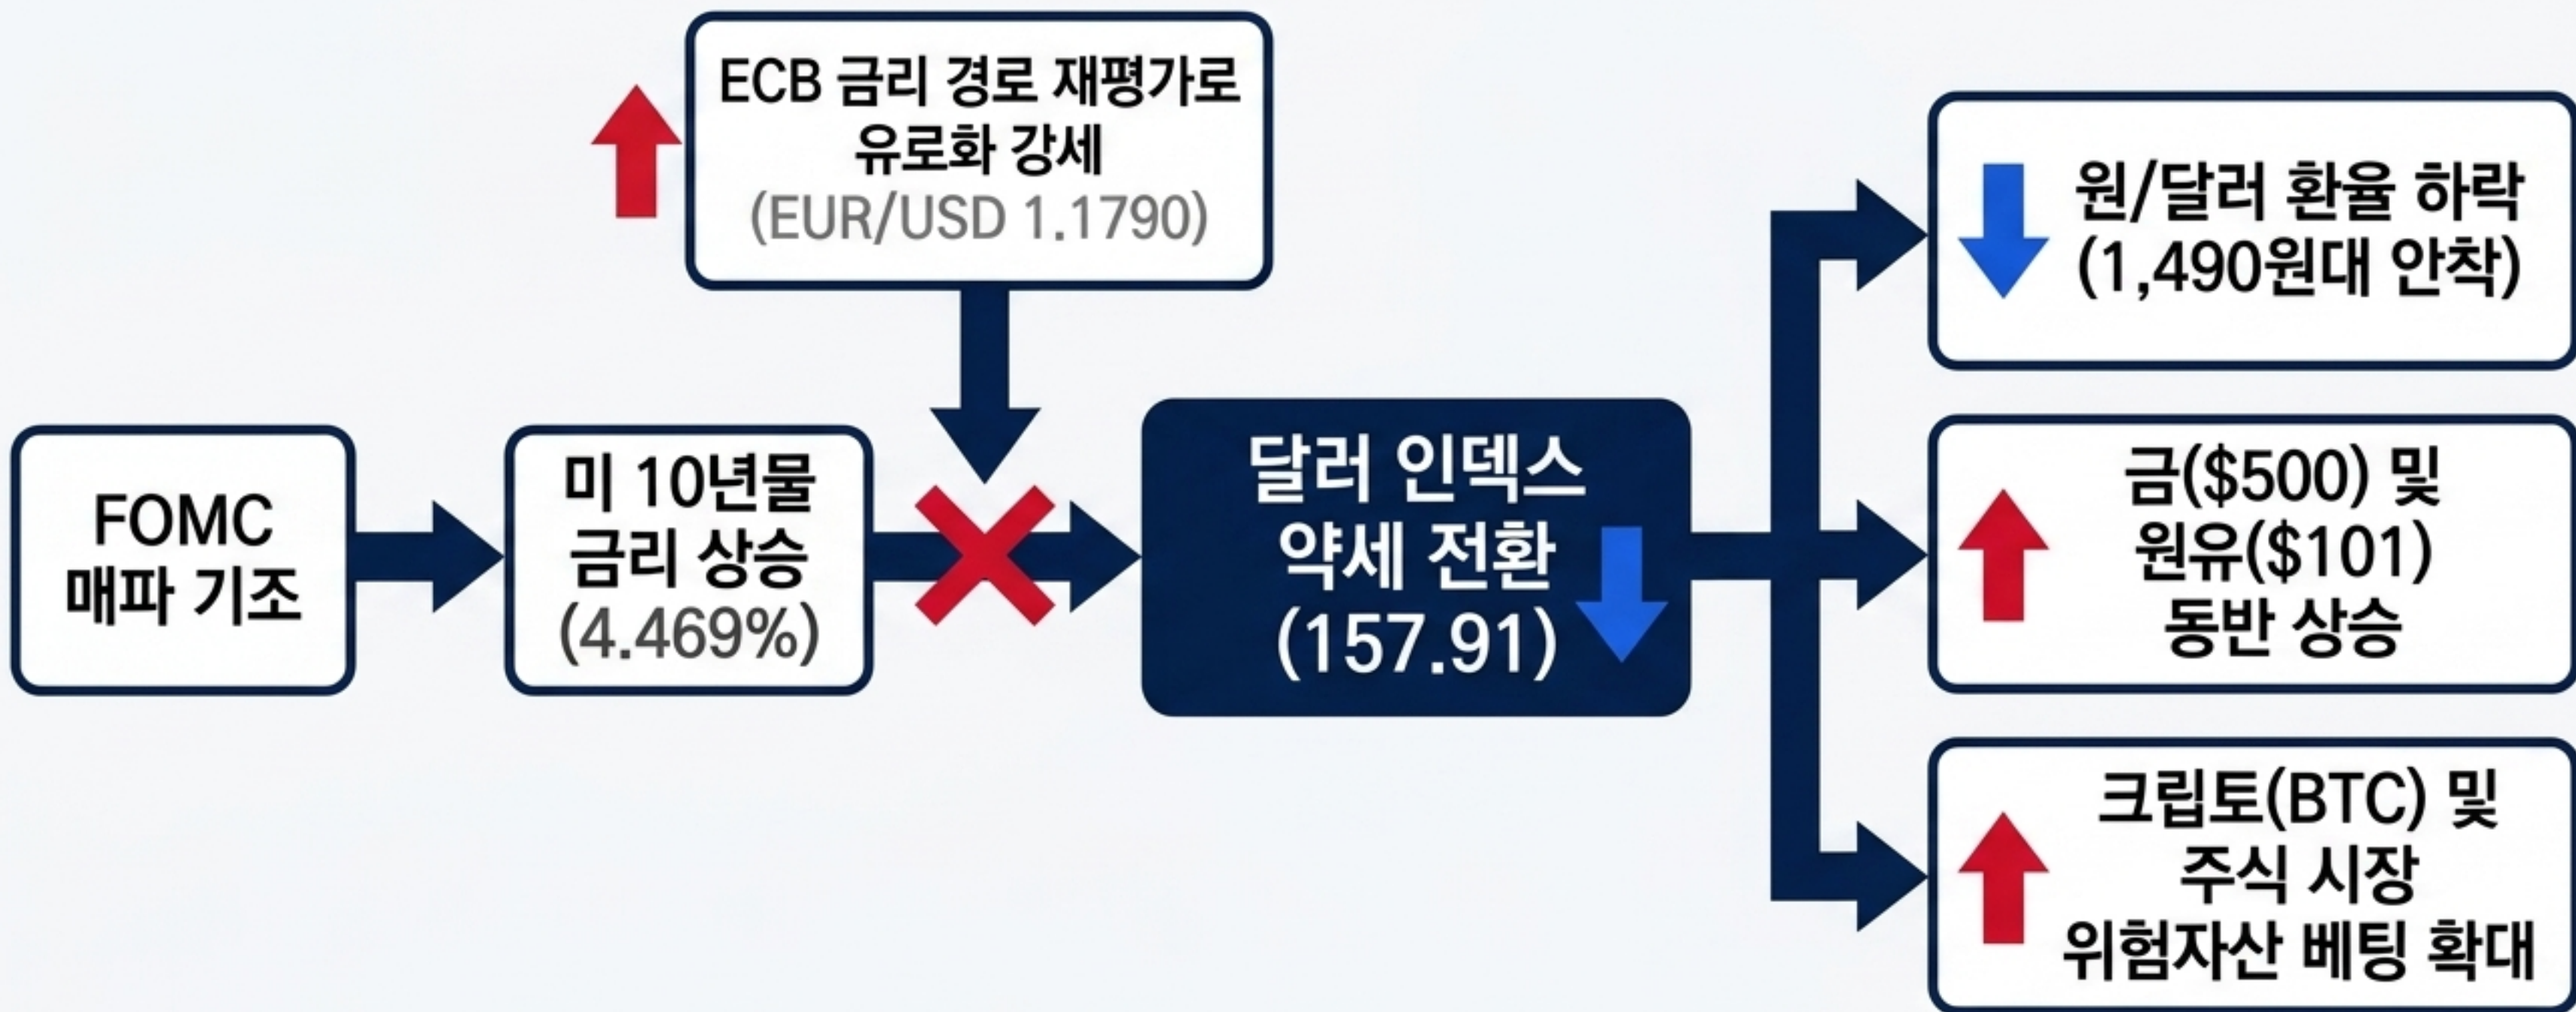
ECB 금리 경로 재평가로 유로화 강세 (EUR/USD 1.1790)

FOMC 매파 기조

미 10년물 금리 상승 (4.469%)

달러 인덱스 약세 전환 (157.91)

원/달러 환율 하락 (1,490원대 안착)

금($500) 및 원유($101) 동반 상승

크립토(BTC) 및 주식 시장 위험자산 베팅 확대